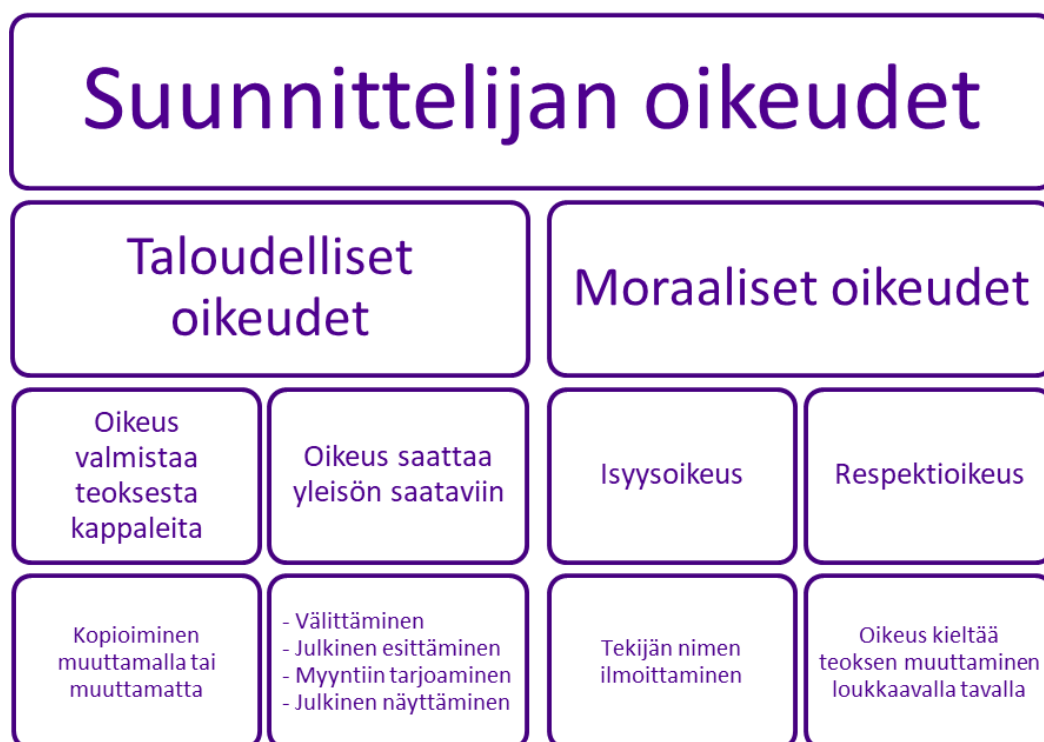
Suunnittelijan oikeudet

Taloudelliset oikeudet

Moraaliset oikeudet

Oikeus valmistaa teoksesta kappaleita

Oikeus saattaa yleisön saataviin

Isyysoikeus

Respektioikeus

Kopioiminen muuttamalla tai muuttamatta

- Välittäminen
- Julkinen esittäminen
- Myyntiin tarjoaminen
- Julkinen näyttäminen

Tekijän nimen ilmoittaminen

Oikeus kieltää teoksen muuttaminen loukkaavalla tavalla